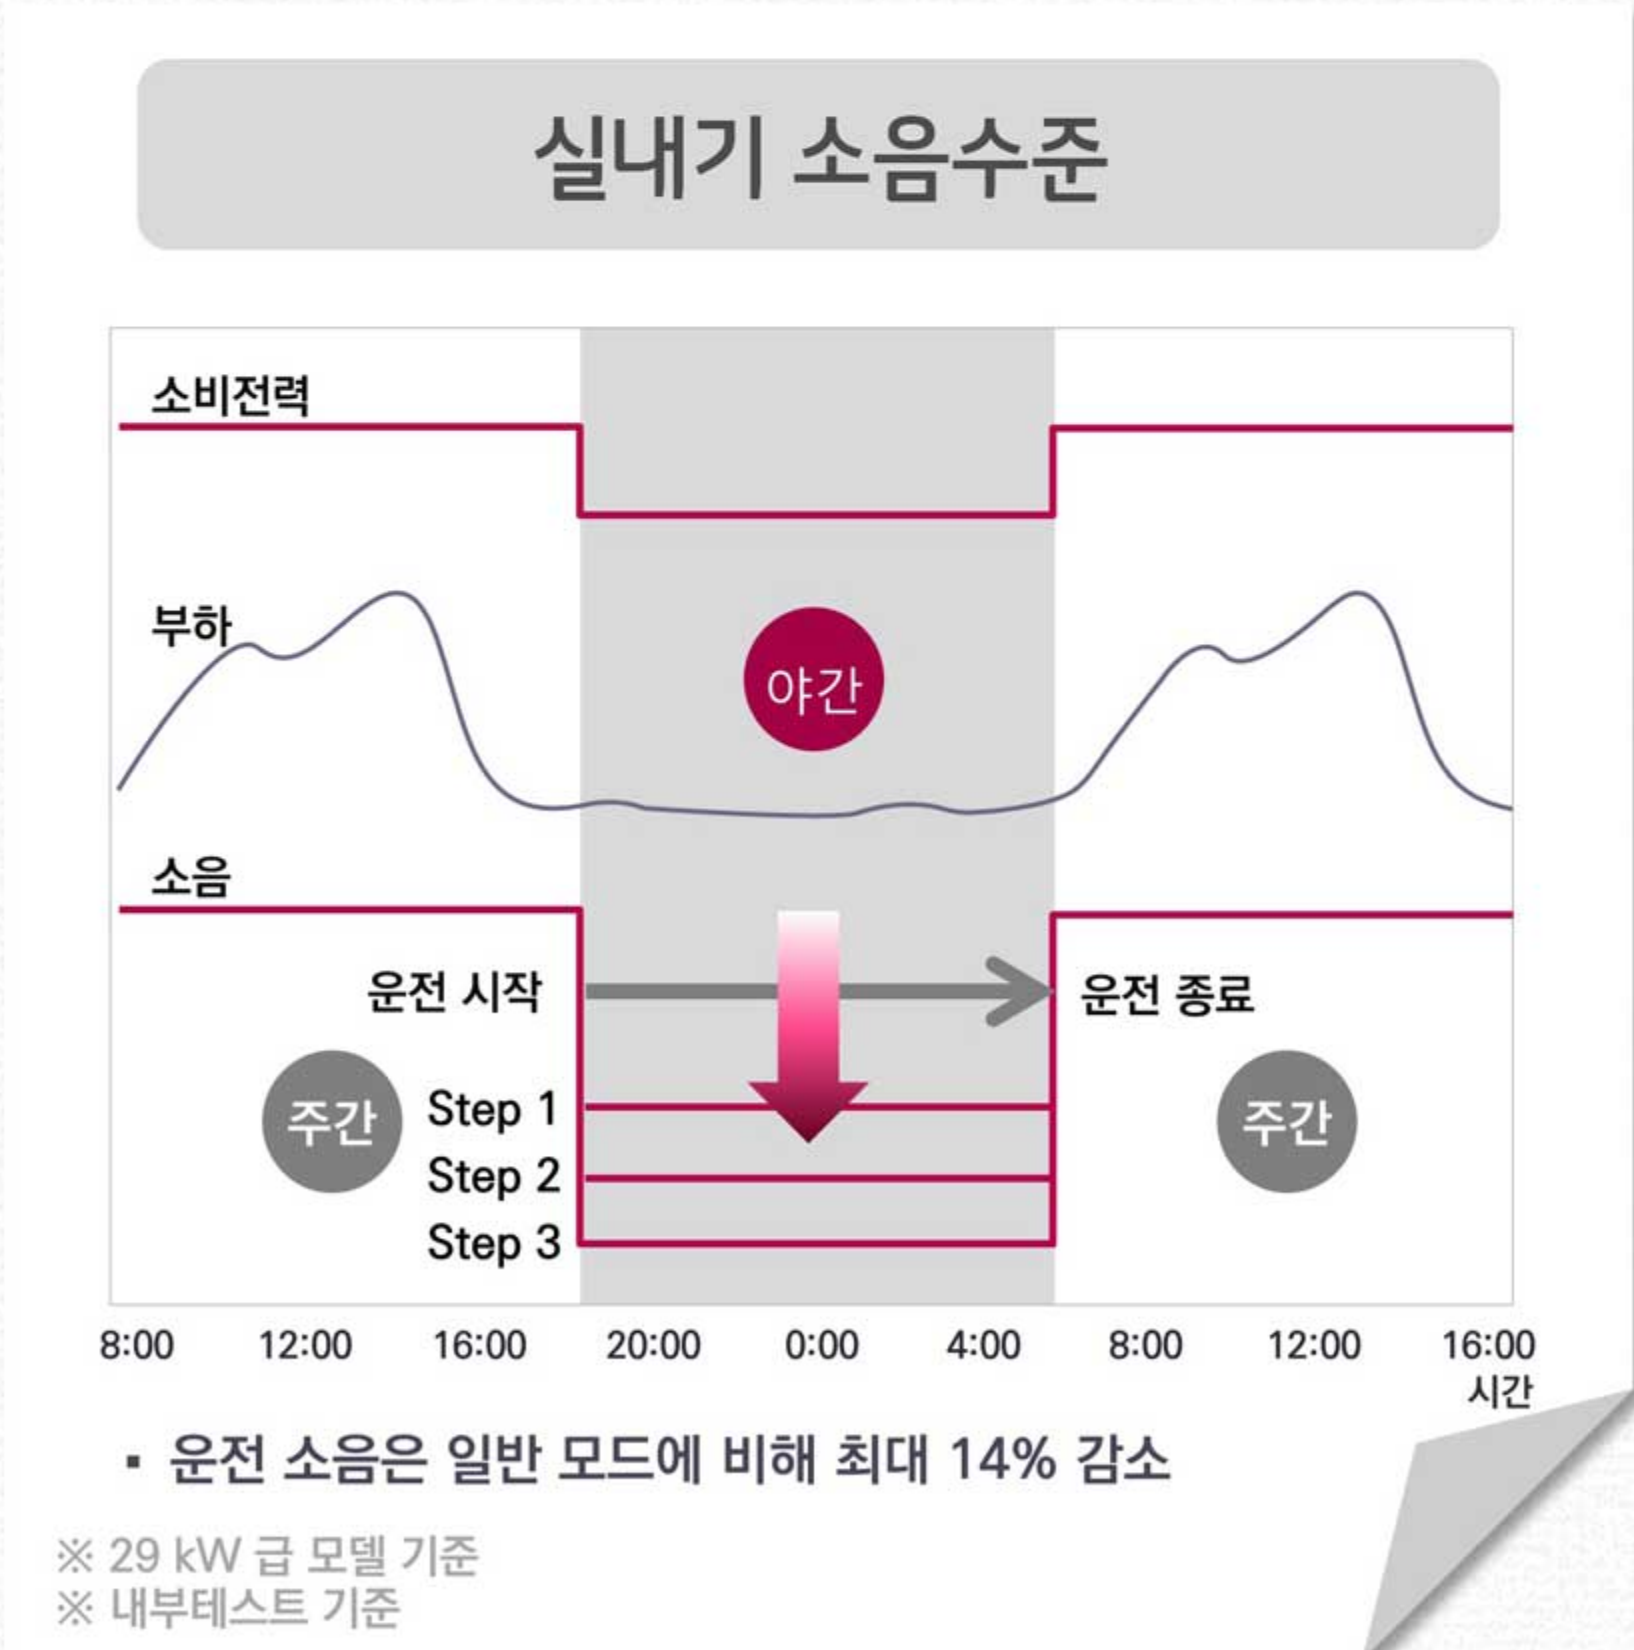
실내기 소음수준

소비전력

부하

야간

소음

운전 시작

운전 종료

주간

Step 1
Step 2
Step 3

주간

8:00 12:00 16:00 20:00 0:00 4:00 8:00 12:00 16:00
시간

▪ 운전 소음은 일반 모드에 비해 최대 14% 감소

※ 29 kW 급 모델 기준
※ 내부테스트 기준